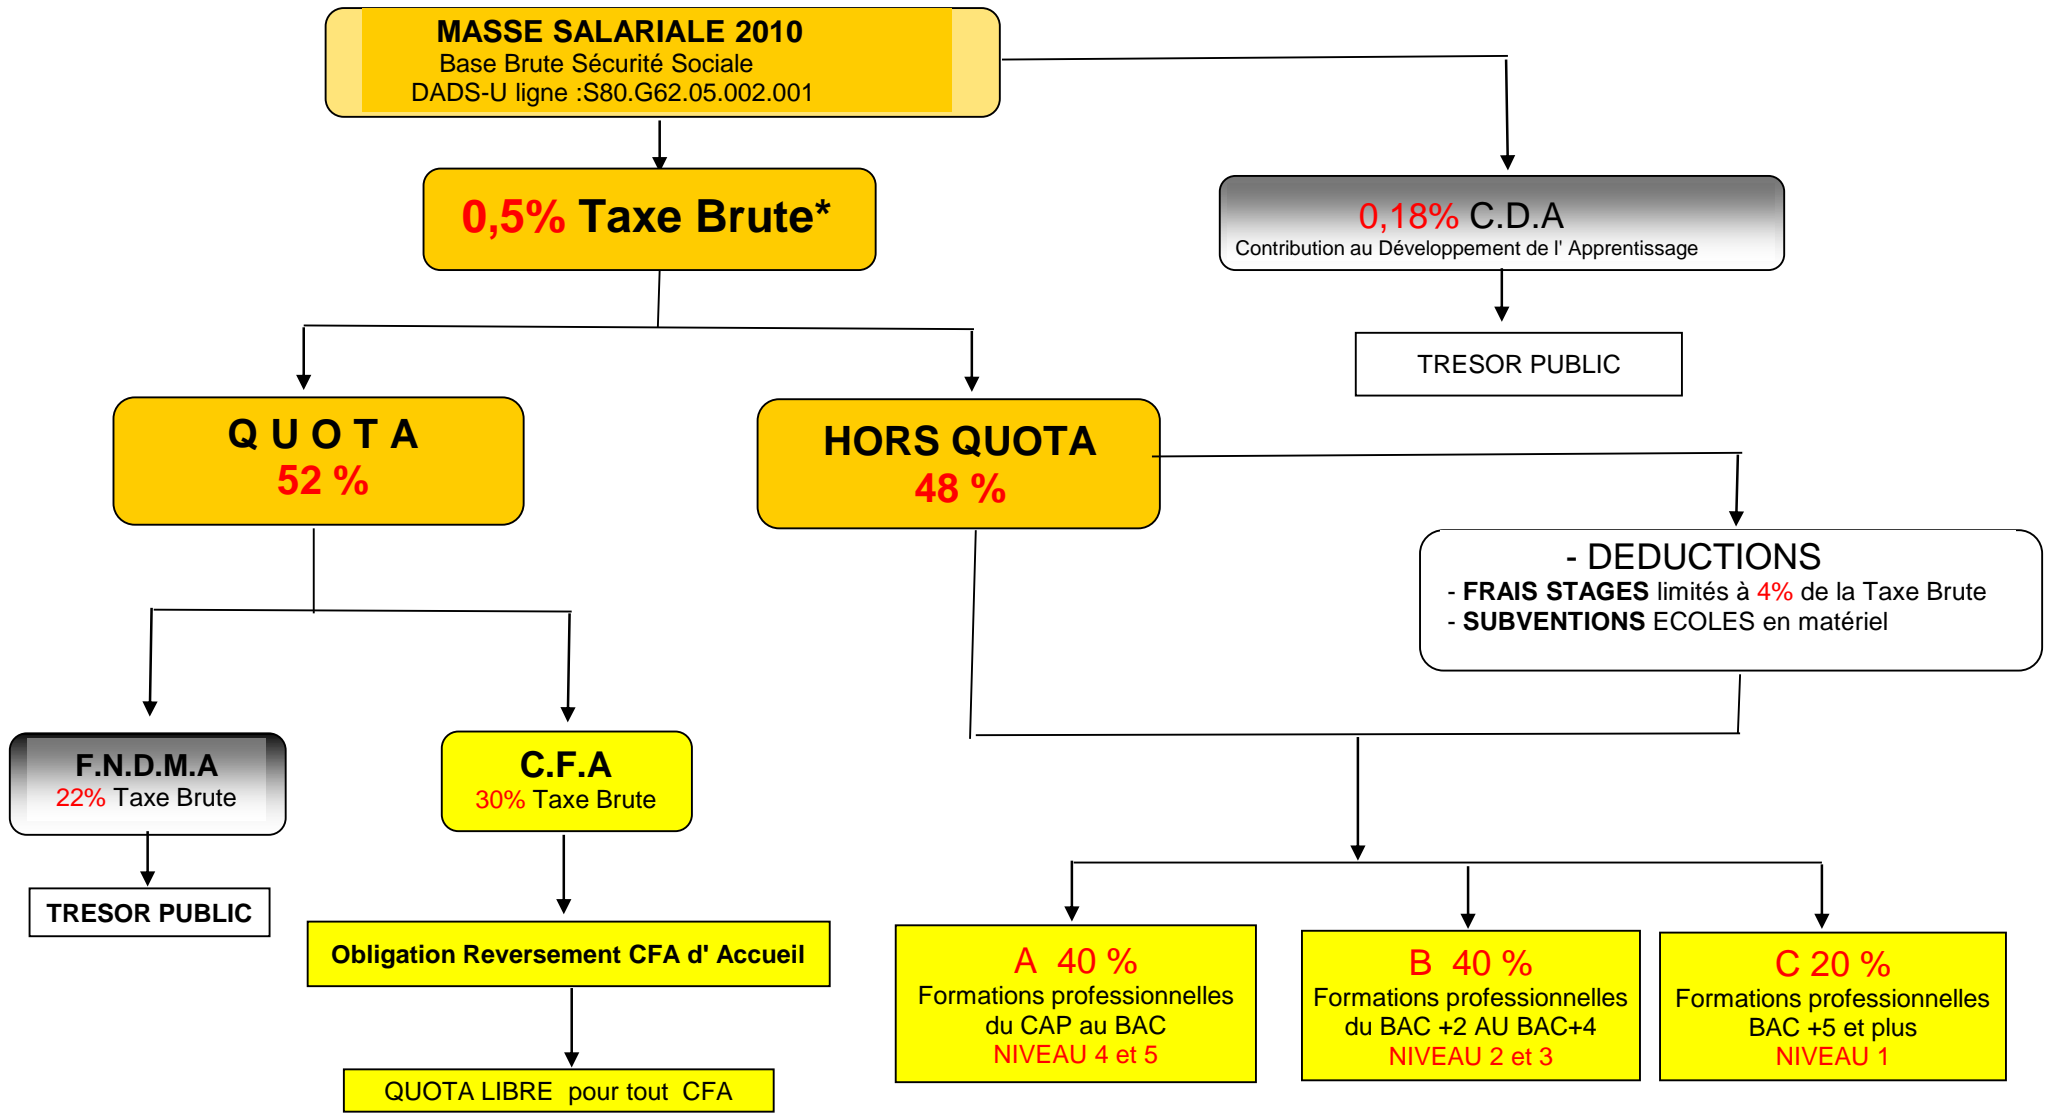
MASSE SALARIALE 2010
Base Brute Sécurité Sociale
DADS-U ligne :S80.G62.05.002.001

0,5% Taxe Brute*

0,18% C.D.A
Contribution au Développement de l' Apprentissage

TRESOR PUBLIC

Q U O T A
52 %

HORS QUOTA
48 %

- DEDUCTIONS
- FRAIS STAGES limités à 4% de la Taxe Brute
- SUBVENTIONS ECOLES en matériel

F.N.D.M.A
22% Taxe Brute

TRESOR PUBLIC

C.F.A
30% Taxe Brute

Obligation Reversement CFA d' Accueil

QUOTA LIBRE pour tout CFA

A 40 %
Formations professionnelles du CAP au BAC
NIVEAU 4 et 5

B 40 %
Formations professionnelles du BAC +2 AU BAC+4
NIVEAU 2 et 3

C 20 %
Formations professionnelles BAC +5 et plus
NIVEAU 1